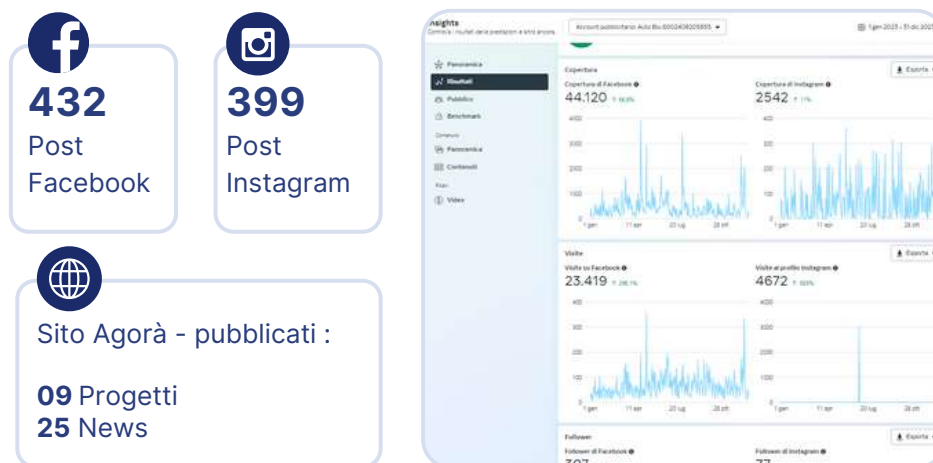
432
Post Facebook

399
Post Instagram

Sito Agorà - pubblicati :

09 Progetti
25 News

Insights
Controlla i risultati delle prestazioni e altri ancora
Account pubblicitario Auto Bio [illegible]
1 gen 2023 - 31 dic 2023

Panoramica
Risultati
Pubblico
Benchmark
Contenuti
Panoramica
Contenuti
Video

Copertura
Esporta
Copertura di Facebook
44.120
Copertura di Instagram
2542

Visite
Esporta
Visite su Facebook
23.419
Visite al profilo Instagram
4672

Follower
Esporta
Follower di Facebook
Follower di Instagram
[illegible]